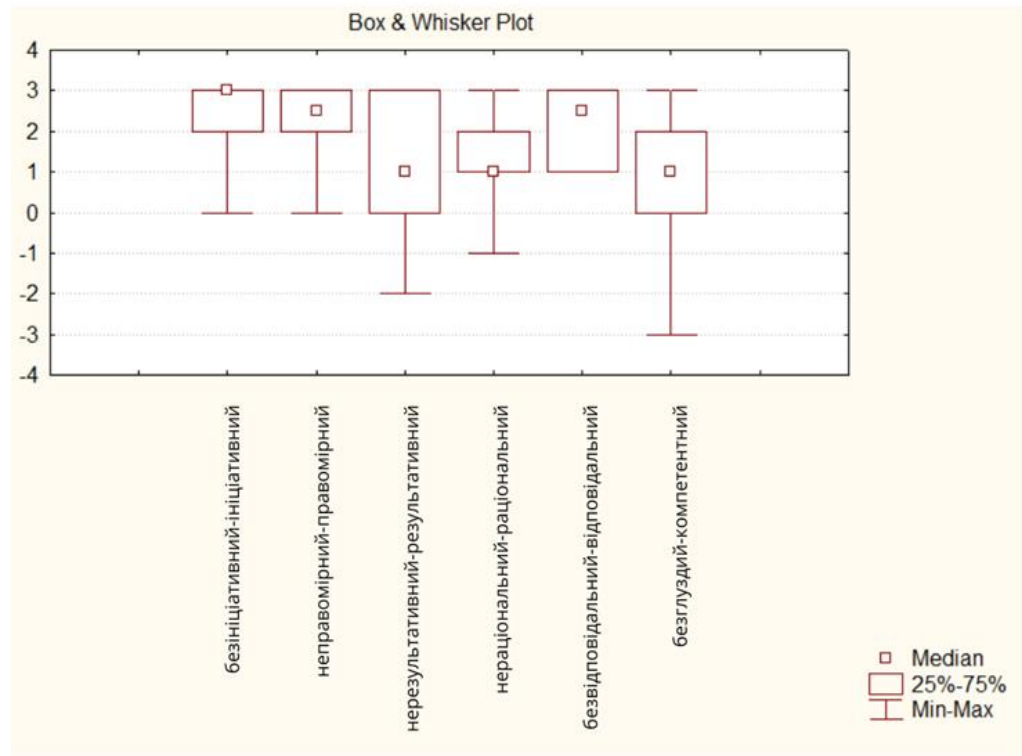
Box & Whisker Plot

4
3
2
1
0
-1
-2
-3
-4

безініціативний-ініціативний
неправомірний-правомірний
нерезультативний-результативний
нераціональний-раціональний
безвідповідальний-відповідальний
безглуздий-компетентний

Median
25%-75%
Min-Max